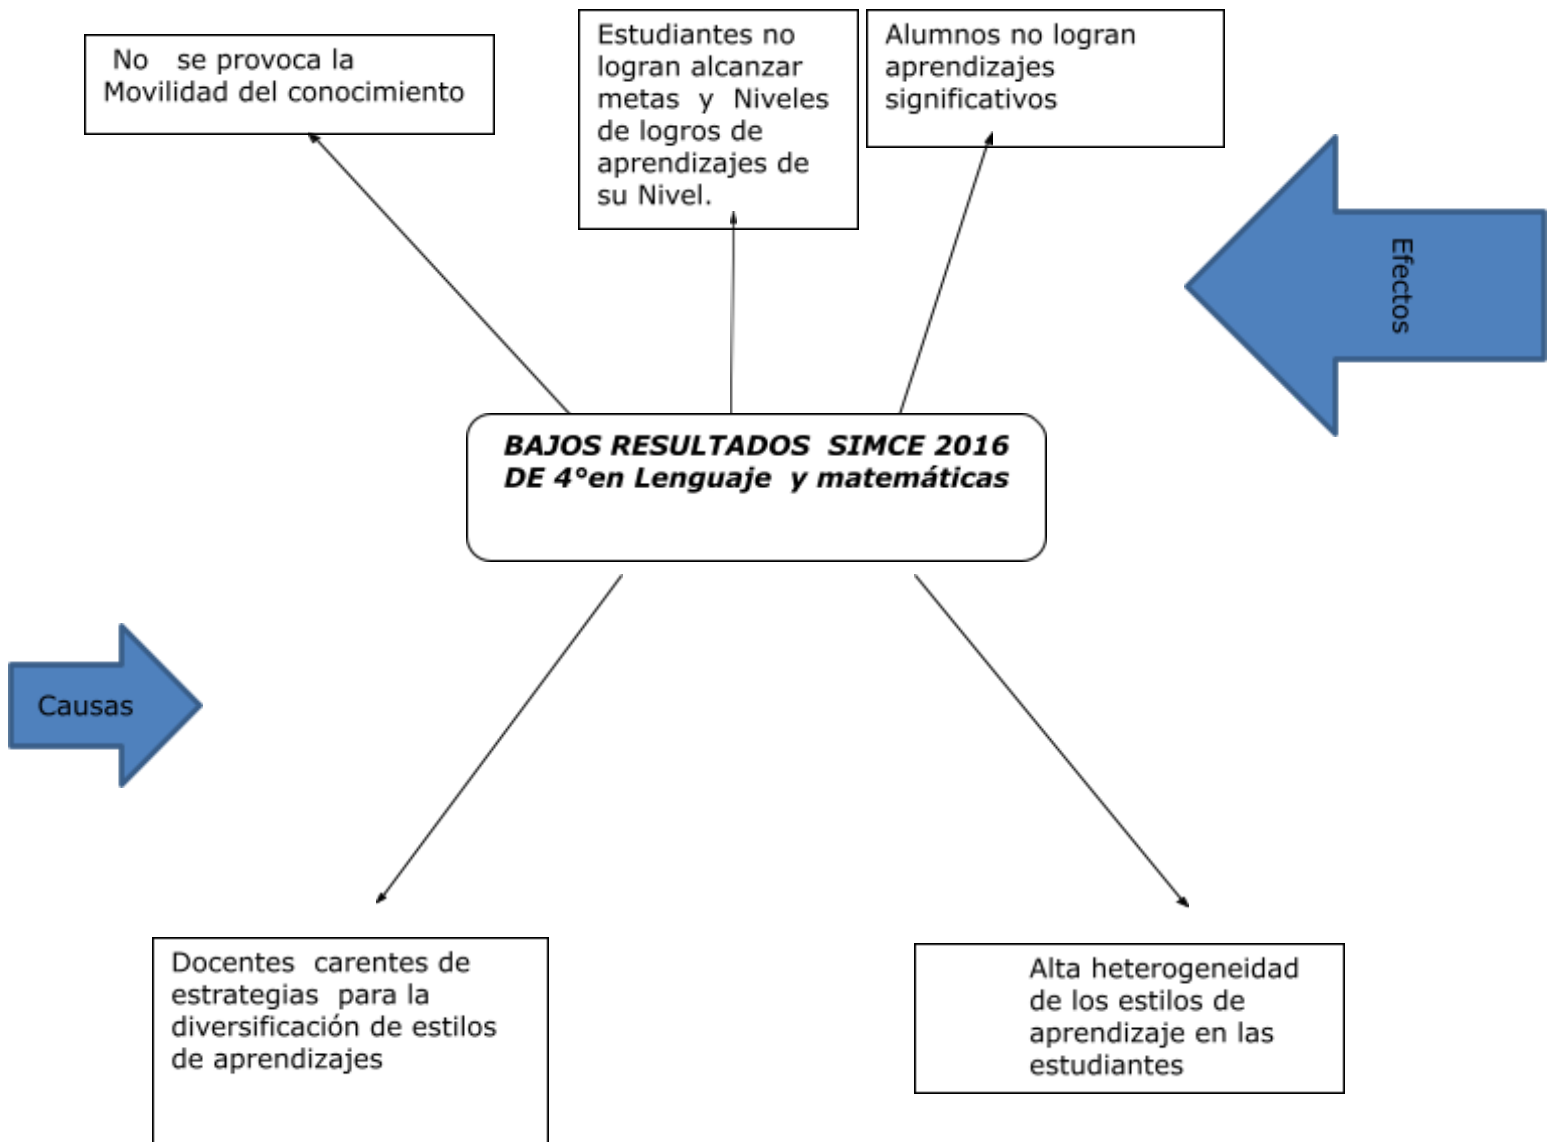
No se provoca la Movilidad del conocimiento

Estudiantes no logran alcanzar metas y Niveles de logros de aprendizajes de su Nivel.

Alumnos no logran aprendizajes significativos

Efectos

***BAJOS RESULTADOS SIMCE 2016 DE 4°en Lenguaje y matemáticas***

Causas

Docentes carentes de estrategias para la diversificación de estilos de aprendizajes

Alta heterogeneidad de los estilos de aprendizaje en las estudiantes